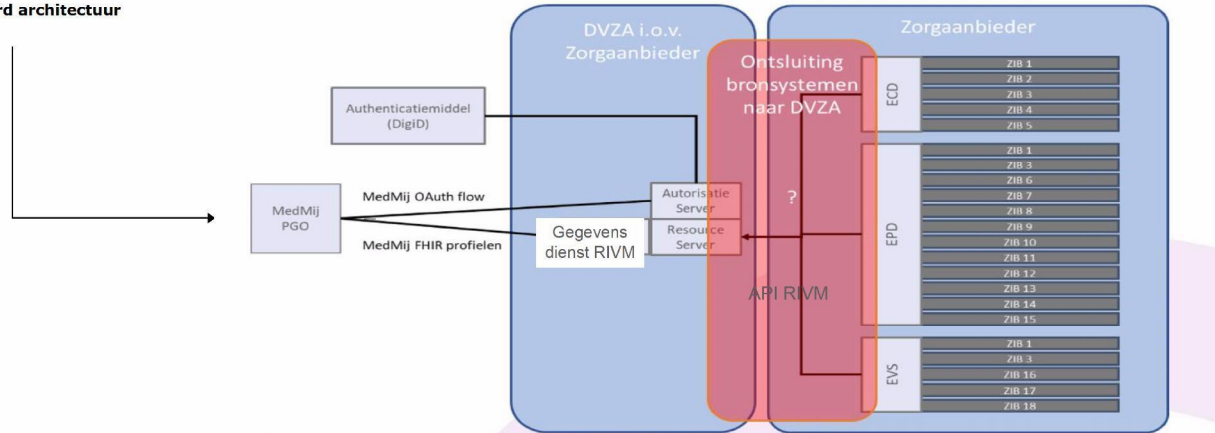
rd architectuur

DVZA i.o.v. Zorgaanbieder

Zorgaanbieder

Ontsluiting bronsystemen naar DVZA

Authenticatiemiddel (DigiD)

MedMij PGO

MedMij OAuth flow

MedMij FHIR profielen

Autorisatie Server

Gegevens dienst RIVM

Resource Server

?

API RIVM

ECD

ZIB 1
ZIB 2
ZIB 3
ZIB 4
ZIB 5

EPD

ZIB 1
ZIB 3
ZIB 6
ZIB 7
ZIB 8
ZIB 9
ZIB 10
ZIB 11
ZIB 12
ZIB 13
ZIB 14
ZIB 15

EVS

ZIB 1
ZIB 3
ZIB 16
ZIB 17
ZIB 18